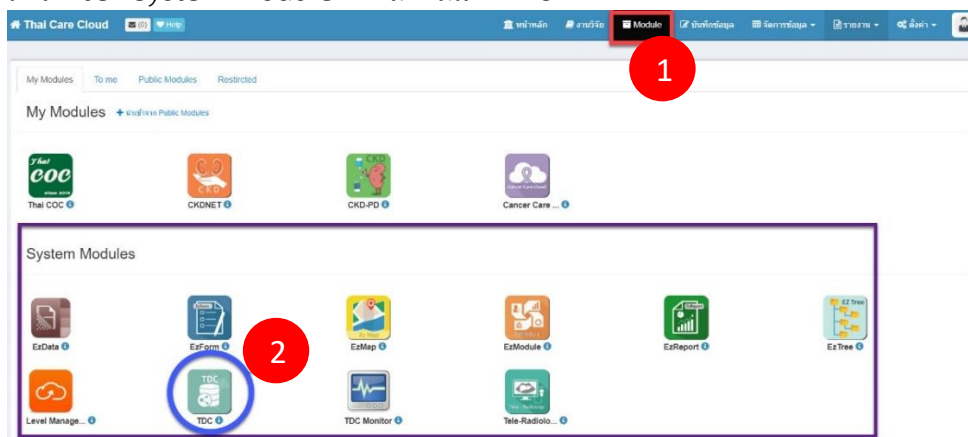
Thai Care Cloud (0) Help

หน้าหลัก งานวิจัย Module บันทึกข้อมูล จัดการข้อมูล รายงาน ตั้งค่า

1

My Modules To me Public Modules Restricted

My Modules + นำเข้าจาก Public Modules

Thai COC
Thai COC

CKDNET

CKD
CKD-PD

Cancer Care ...

System Modules

EzData

EzForm

2

EzMap

EzModule

EzReport

EZ Tree
EzTree

Level Manage...

TDC
TDC

TDC Monitor

Tele-Radiolo...